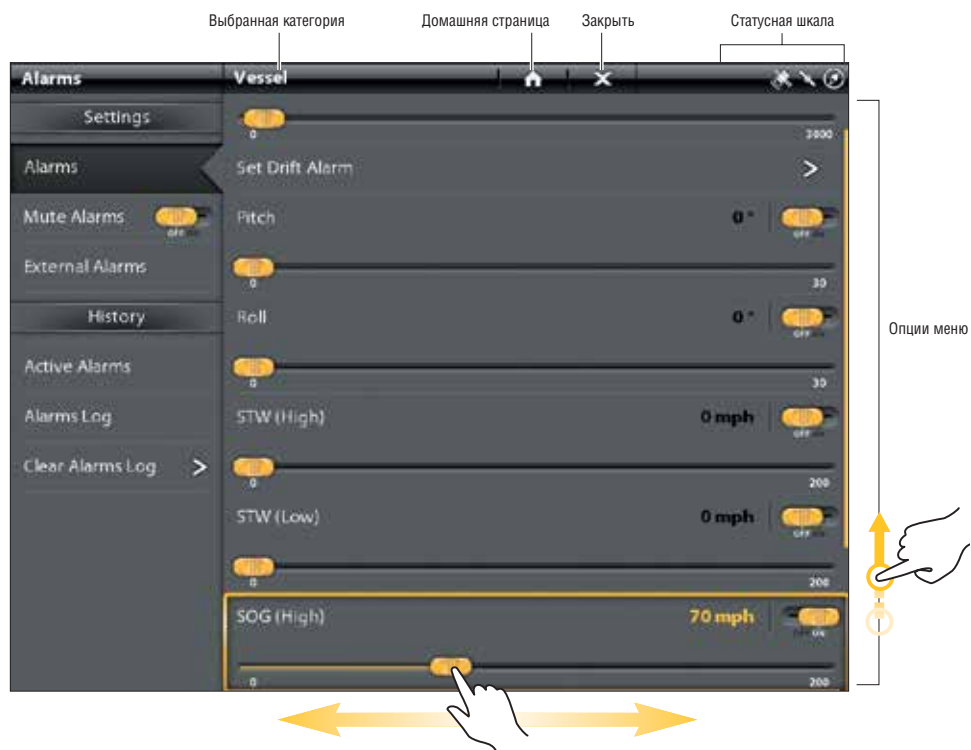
Выбранная категория
Домашняя страница
Закрыть
Статусная шкала

Alarms
Vessel

Settings
Alarms
Mute Alarms
External Alarms
History
Active Alarms
Alarms Log
Clear Alarms Log >

0
3000
Set Drift Alarm >
Pitch 0°
0
30
Roll 0°
0
30
STW (High) 0 mph
0
200
STW (Low) 0 mph
0
200
SOG (High) 70 mph
0
200

Опции меню